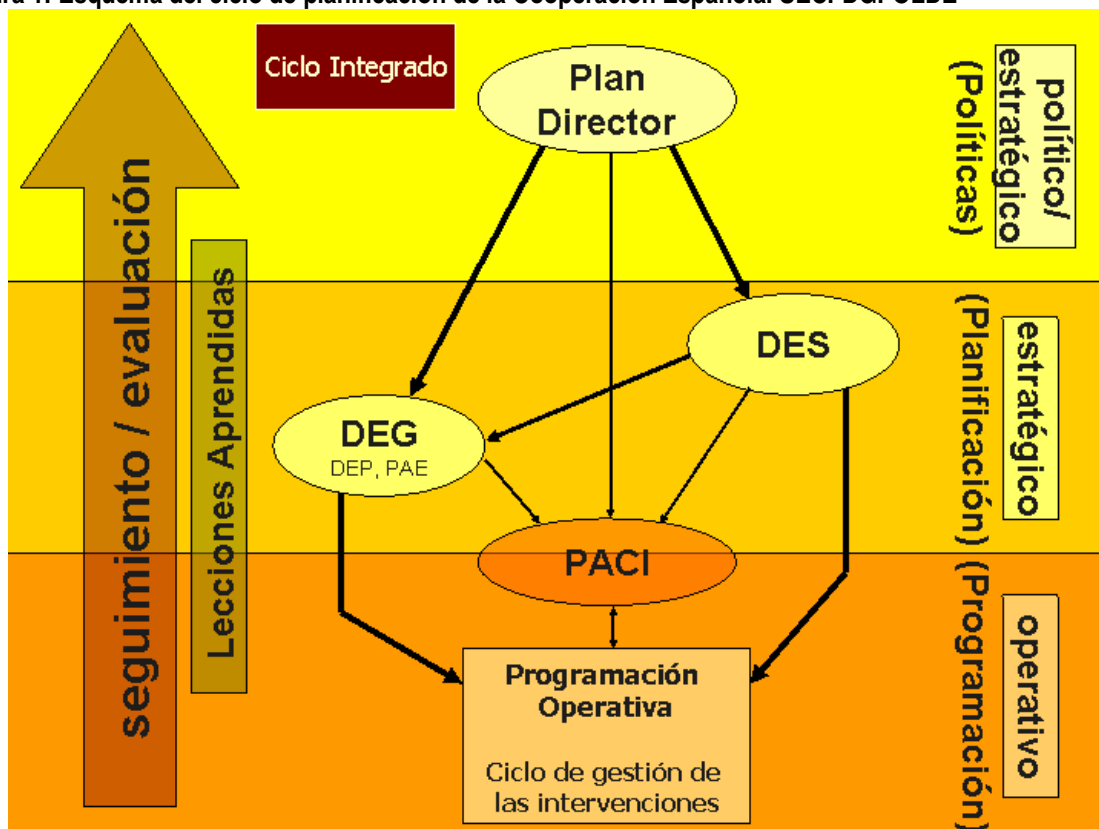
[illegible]ra 1. Esquema del ciclo de planificación de la Cooperación Española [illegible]

Ciclo Integrado

Plan Director

político/ estratégico (Políticas)

seguimiento / evaluación

Lecciones Aprendidas

DES

estratégico (Planificación)

DEG
DEP, PAE

PACI

operativo (Programación)

Programación Operativa

Ciclo de gestión de las intervenciones